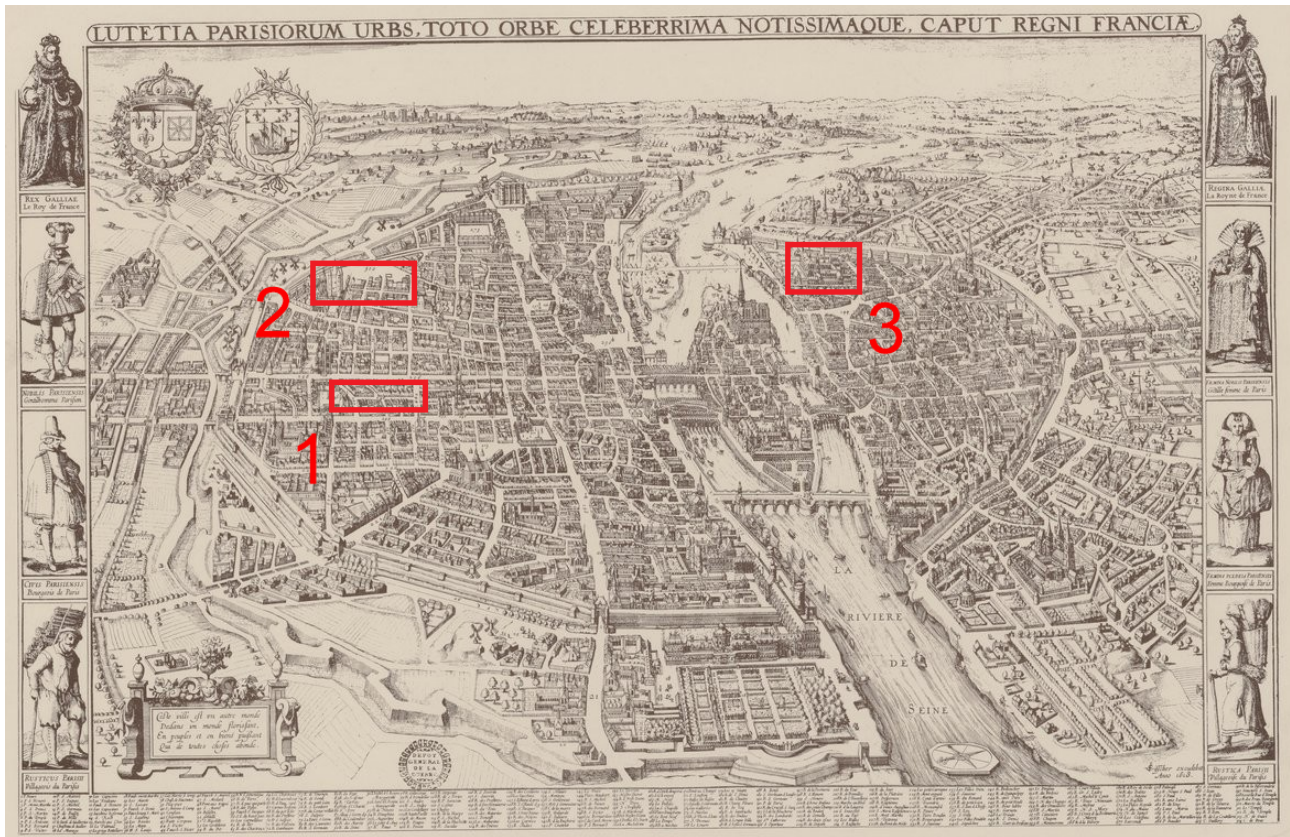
LUTETIA PARISIORUM URBS, TOTO ORBE CELEBERRIMA NOTISSIMAQUE, CAPUT REGNI FRANCIÆ.

REX GALLIAE
Le Roy de France

NOBILIS PARISIENSIS
Gentilhomme Parisien

CIVIS PARISIENSIS
Bourgeois de Paris

RUSTICUS PARISIE
Villageois du Parisis

REGINA GALLIAE
La Royne de France

FOEMINA NOBILIS PARISIENSIS
Damoiselle femme de Paris

FOEMINA PLEBEIA PARISIENSIS
Femme bourgeoise de Paris

RUSTICA PARISIS
Villageoise du Parisis

2

1

3

LA

RIVIERE

DE

SEINE

Cette ville est un autre monde
Dedans un monde florissant,
En peuples et en biens puissant,
Qui de toutes choses abonde.

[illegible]
Anno 1615.

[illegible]